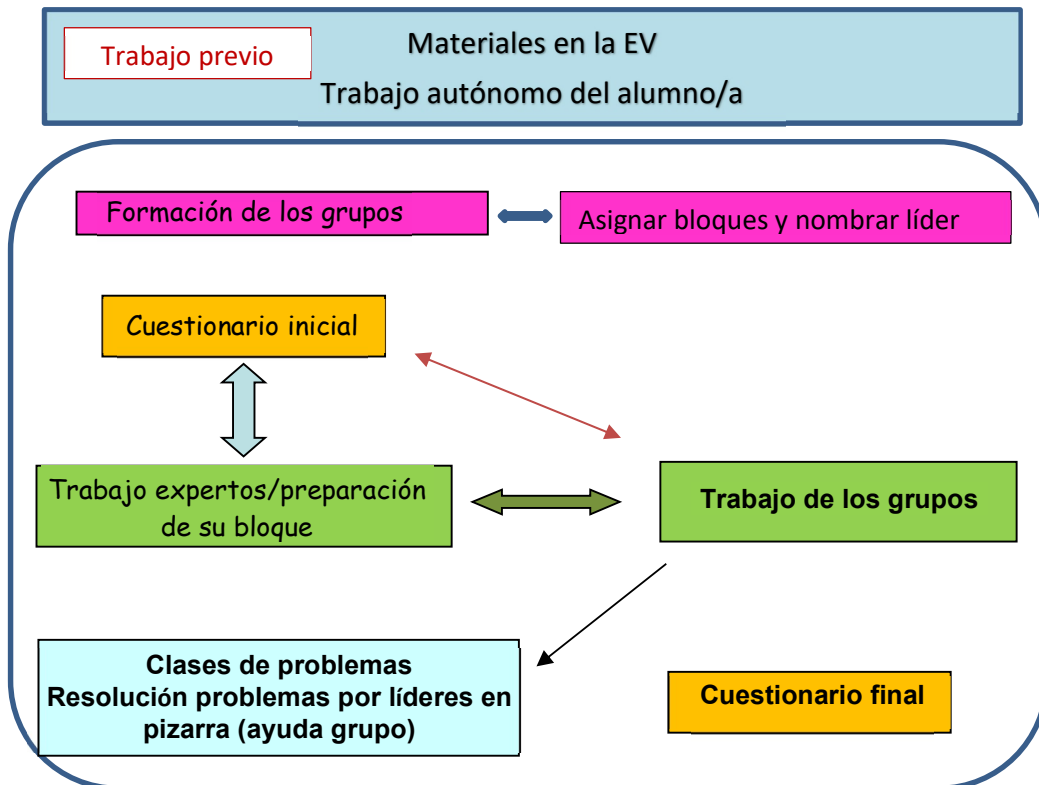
Trabajo previo

Materiales en la EV

Trabajo autónomo del alumno/a

Formación de los grupos

Asignar bloques y nombrar líder

Cuestionario inicial

Trabajo expertos/preparación de su bloque

Trabajo de los grupos

Clases de problemas
Resolución problemas por líderes en pizarra (ayuda grupo)

Cuestionario final